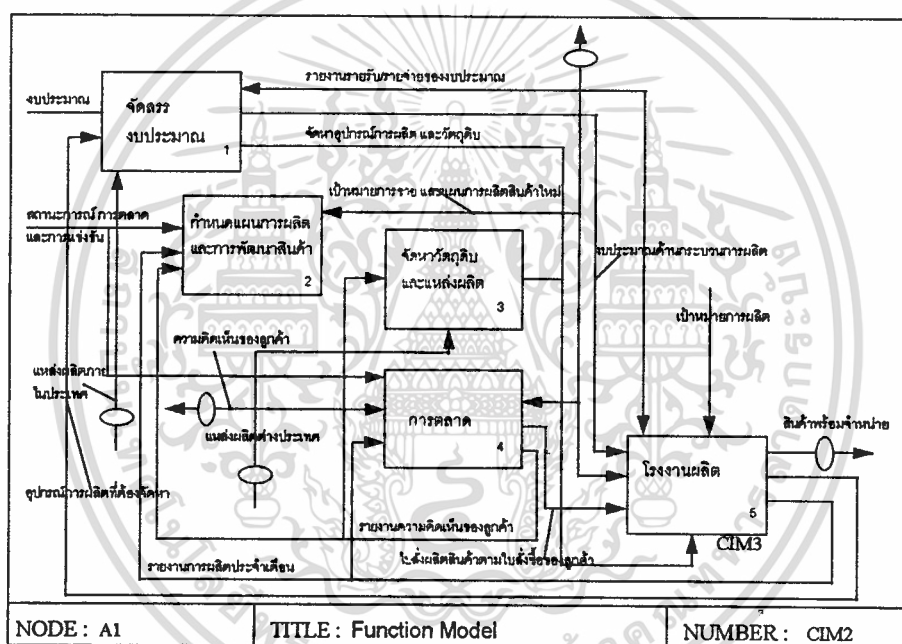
รายงานรายรับรายจ่ายของงบประมาณ

งบประมาณ

จัดสรร
งบประมาณ
1

จัดหาอุปกรณ์การผลิต และวัตถุดิบ

เป้าหมายการขาย และแผนการผลิตสินค้าใหม่

สถานะการณ์การตลาด
และการแข่งขัน

กำหนดแผนการผลิต
และการพัฒนาสินค้า
2

จัดหาวัตถุดิบ
และแหล่งผลิต
3

งบประมาณด้านกระบวนการผลิต

เป้าหมายการผลิต

ความคิดเห็นของลูกค้า

แหล่งผลิตภาย
ในประเทศ

การตลาด
4

แหล่งผลิตต่างประเทศ

สินค้าพร้อมจำหน่าย

โรงงานผลิต
5

อุปกรณ์การผลิตที่ต้องจัดหา

รายงานความคิดเห็นของลูกค้า

CIM3

รายงานการผลิตประจำเดือน

ใบสั่งผลิตสินค้าตามใบสั่งซื้อของลูกค้า

NODE : A1

TITLE : Function Model

NUMBER : CIM2